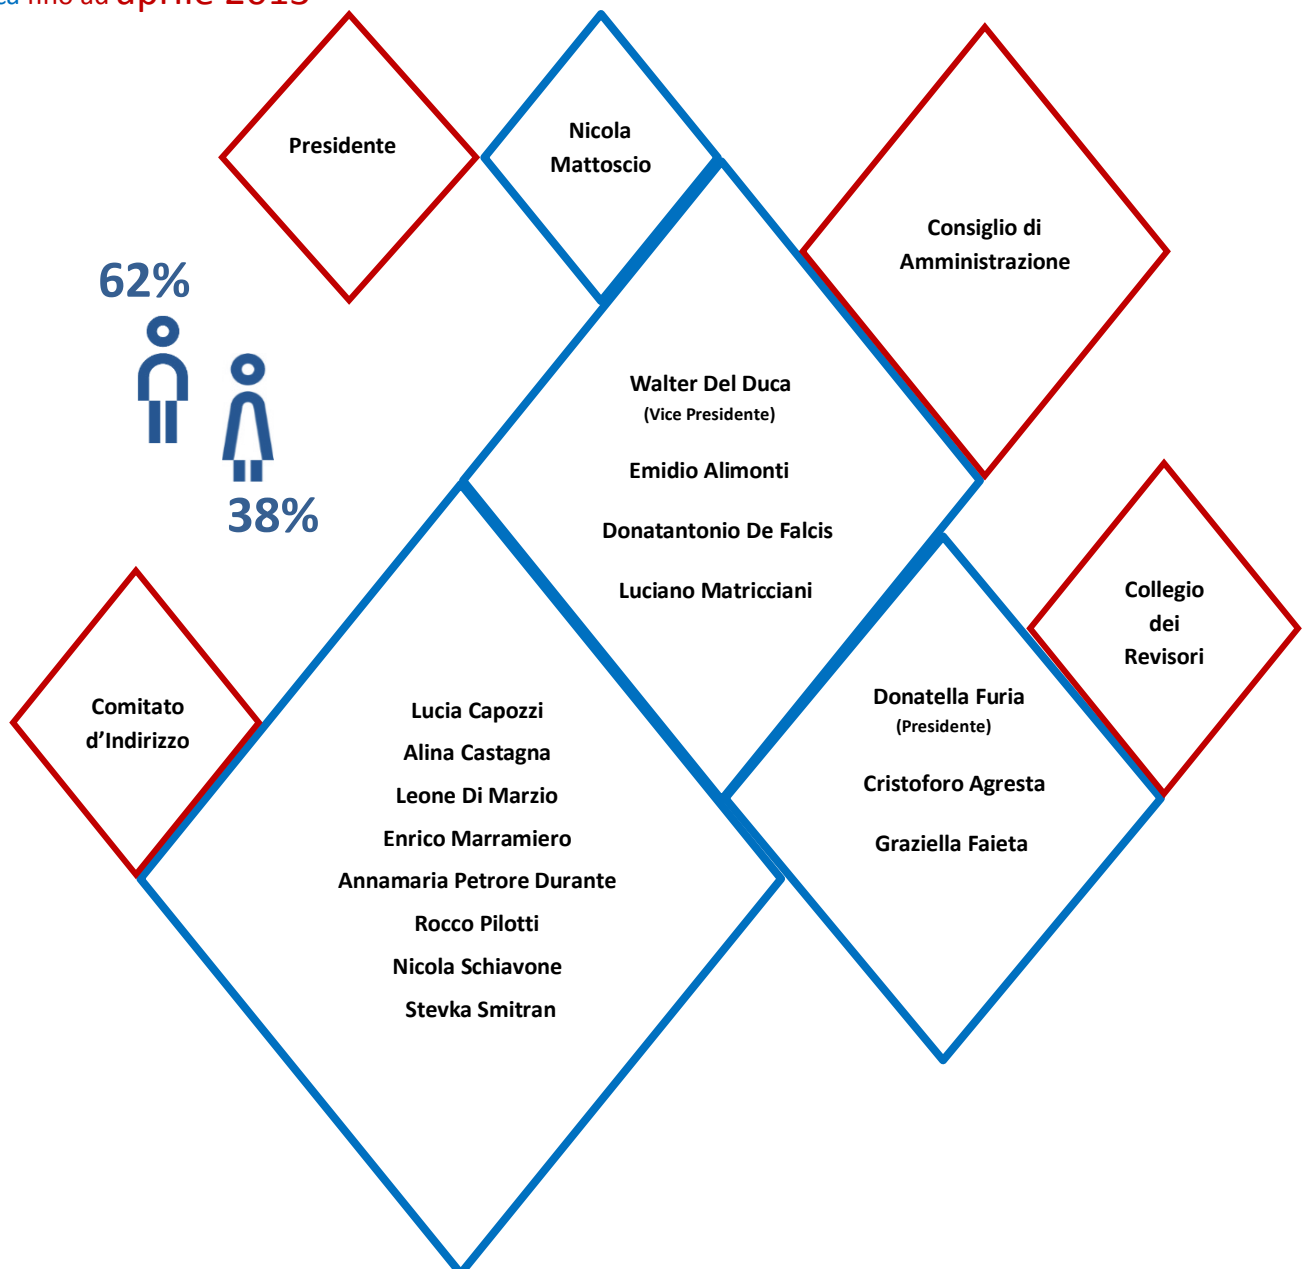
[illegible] fino ad aprile 2013

Presidente

Nicola Mattoscio

Consiglio di Amministrazione

62%

38%

Walter Del Duca
(Vice Presidente)

Emidio Alimonti

Donatantonio De Falcis

Luciano Matricciani

Collegio dei Revisori

Comitato d'Indirizzo

Lucia Capozzi
Alina Castagna
Leone Di Marzio
Enrico Marramiero
Annamaria Petrore Durante
Rocco Pilotti
Nicola Schiavone
Stevka Smitran

Donatella Furia
(Presidente)

Cristoforo Agresta

Graziella Faieta